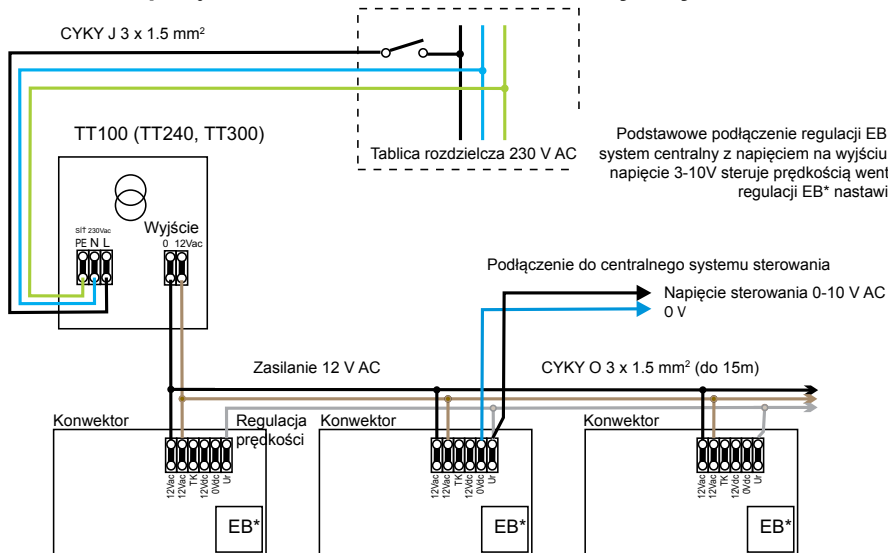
CYKY J 3 x 1.5 mm$^2$

Tablica rozdzielcza 230 V AC

TT100 (TT240, TT300)

Podstawowe podłączenie regulacji EB system centralny z napięciem na wyjściu napięcie 3-10V steruje prędkością went regulacji EB* nastawi

SIŤ 230Vac
PE N L

Wyjście
0 12Vac

Podłączenie do centralnego systemu sterowania

Napięcie sterowania 0-10 V AC
0 V

Zasilanie 12 V AC

CYKY O 3 x 1.5 mm$^2$ (do 15m)

Konwektor

Regulacja prędkości

12Vac 12Vac TK 12Vdc 0Vdc Ur

EB*

Konwektor

12Vac 12Vac TK 12Vdc 0Vdc Ur

EB*

Konwektor

12Vac 12Vac TK 12Vdc 0Vdc Ur

EB*